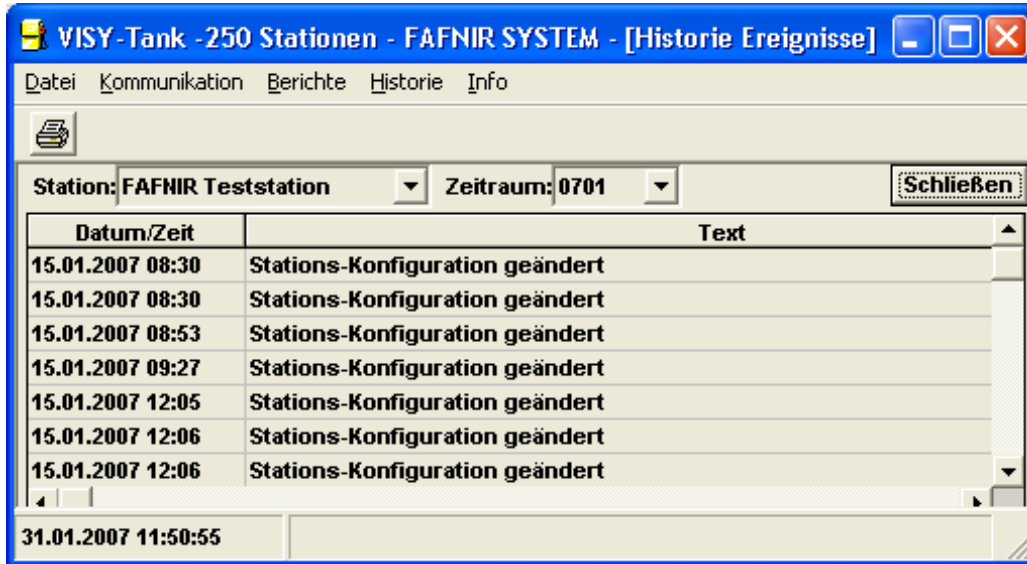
VISY-Tank -250 Stationen - FAFNIR SYSTEM - [Historie Ereignisse]

Datei Kommunikation Berichte Historie Info

Station: FAFNIR Teststation Zeitraum: 0701 Schließen

| Datum/Zeit | Text |
|---|---|
| 15.01.2007 08:30 | Stations-Konfiguration geändert |
| 15.01.2007 08:30 | Stations-Konfiguration geändert |
| 15.01.2007 08:53 | Stations-Konfiguration geändert |
| 15.01.2007 09:27 | Stations-Konfiguration geändert |
| 15.01.2007 12:05 | Stations-Konfiguration geändert |
| 15.01.2007 12:06 | Stations-Konfiguration geändert |
| 15.01.2007 12:06 | Stations-Konfiguration geändert |

31.01.2007 11:50:55